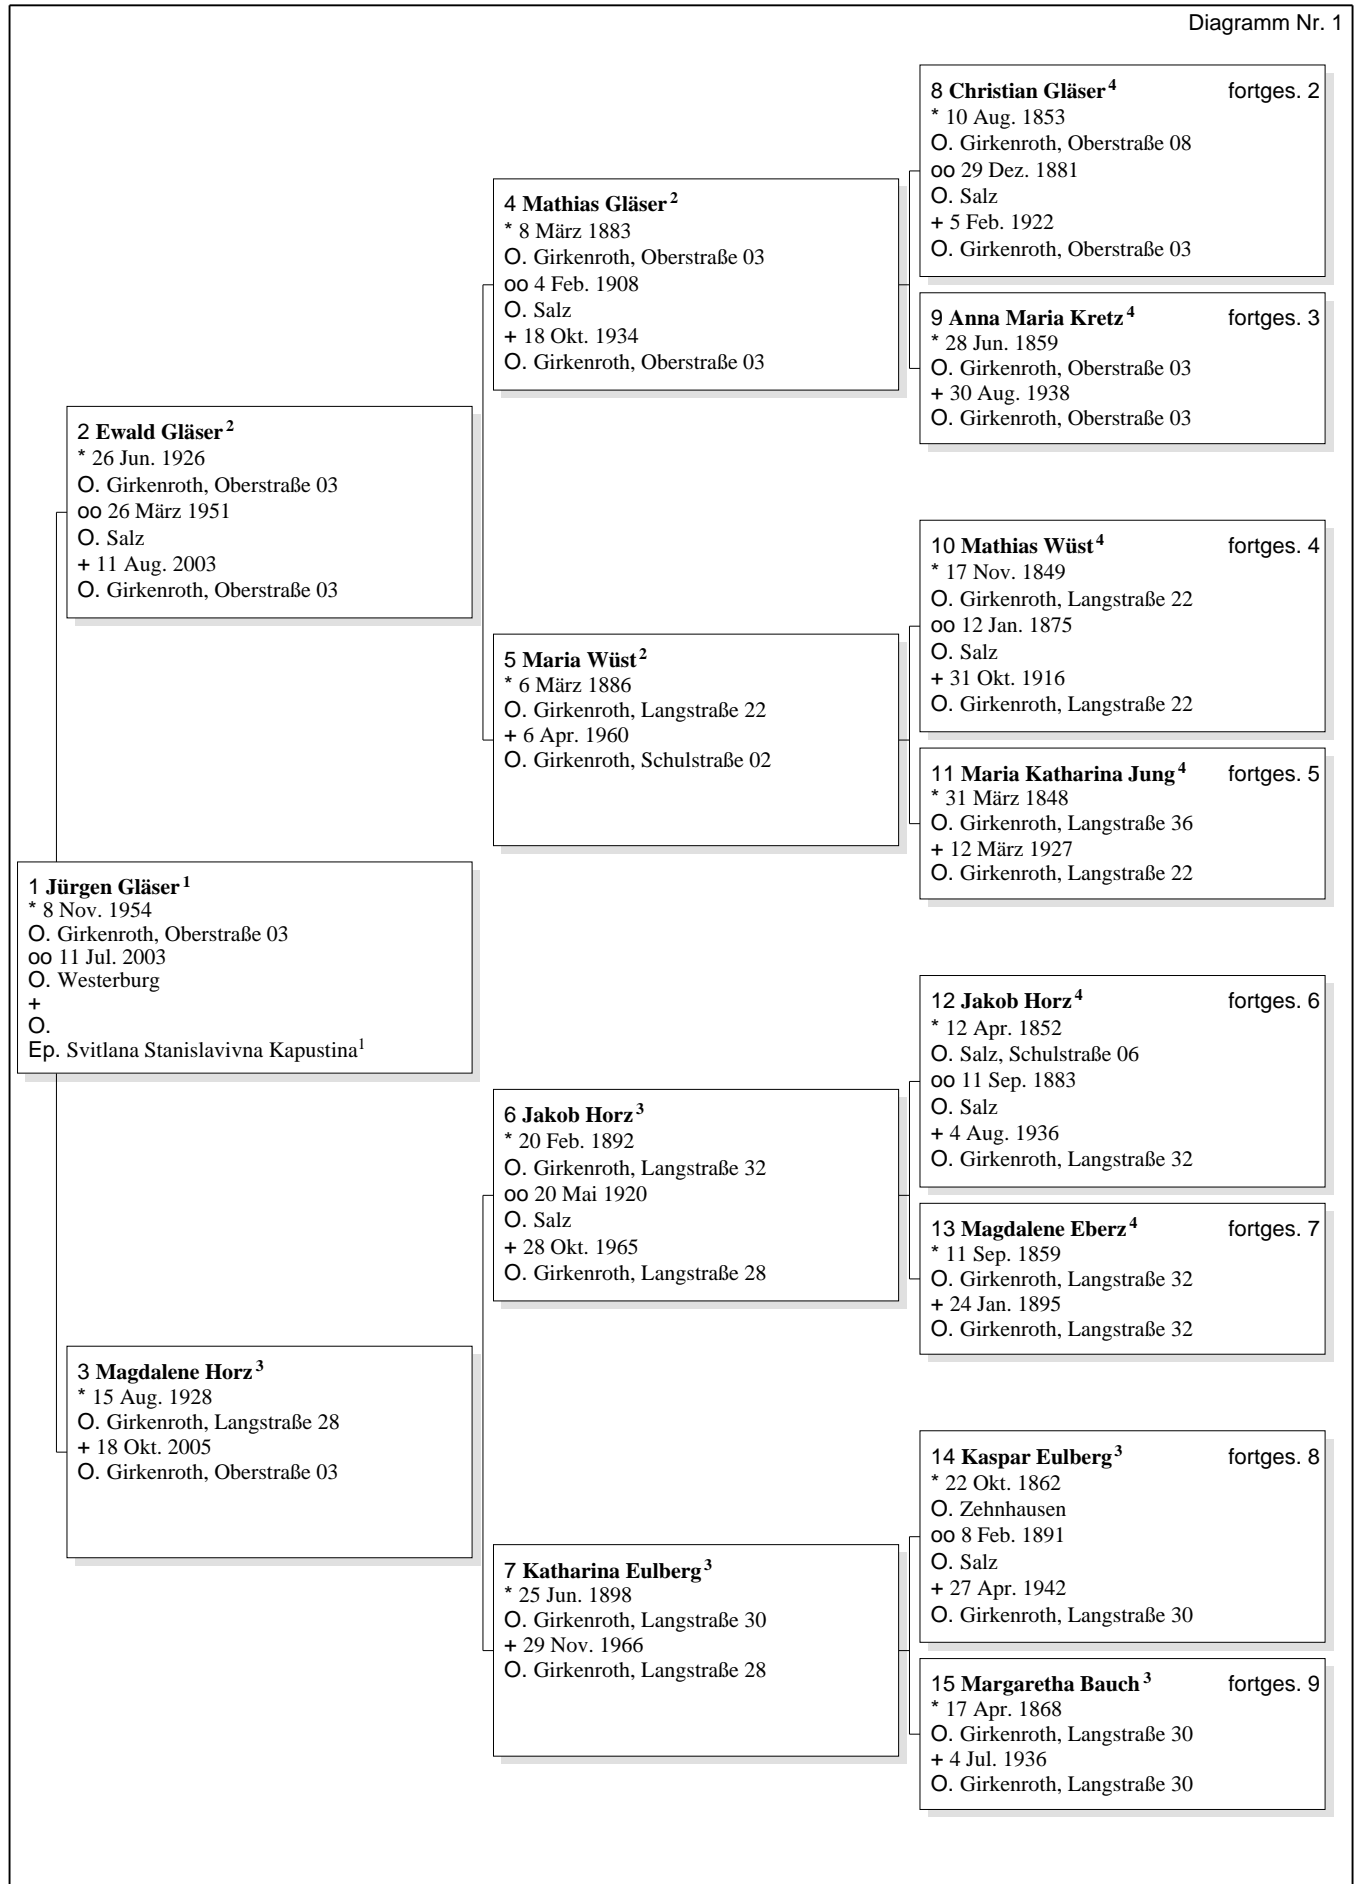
Diagramm Nr. 1

8 **Christian Gläser**$^4$ fortges. 2
* 10 Aug. 1853
O. Girkenroth, Oberstraße 08
oo 29 Dez. 1881
O. Salz
+ 5 Feb. 1922
O. Girkenroth, Oberstraße 03

4 **Mathias Gläser**$^2$
* 8 März 1883
O. Girkenroth, Oberstraße 03
oo 4 Feb. 1908
O. Salz
+ 18 Okt. 1934
O. Girkenroth, Oberstraße 03

9 **Anna Maria Kretz**$^4$ fortges. 3
* 28 Jun. 1859
O. Girkenroth, Oberstraße 03
+ 30 Aug. 1938
O. Girkenroth, Oberstraße 03

2 **Ewald Gläser**$^2$
* 26 Jun. 1926
O. Girkenroth, Oberstraße 03
oo 26 März 1951
O. Salz
+ 11 Aug. 2003
O. Girkenroth, Oberstraße 03

10 **Mathias Wüst**$^4$ fortges. 4
* 17 Nov. 1849
O. Girkenroth, Langstraße 22
oo 12 Jan. 1875
O. Salz
+ 31 Okt. 1916
O. Girkenroth, Langstraße 22

5 **Maria Wüst**$^2$
* 6 März 1886
O. Girkenroth, Langstraße 22
+ 6 Apr. 1960
O. Girkenroth, Schulstraße 02

11 **Maria Katharina Jung**$^4$ fortges. 5
* 31 März 1848
O. Girkenroth, Langstraße 36
+ 12 März 1927
O. Girkenroth, Langstraße 22

1 **Jürgen Gläser**$^1$
* 8 Nov. 1954
O. Girkenroth, Oberstraße 03
oo 11 Jul. 2003
O. Westerburg
+
O.
Ep. Svitlana Stanislavivna Kapustina$^1$

12 **Jakob Horz**$^4$ fortges. 6
* 12 Apr. 1852
O. Salz, Schulstraße 06
oo 11 Sep. 1883
O. Salz
+ 4 Aug. 1936
O. Girkenroth, Langstraße 32

6 **Jakob Horz**$^3$
* 20 Feb. 1892
O. Girkenroth, Langstraße 32
oo 20 Mai 1920
O. Salz
+ 28 Okt. 1965
O. Girkenroth, Langstraße 28

13 **Magdalene Eberz**$^4$ fortges. 7
* 11 Sep. 1859
O. Girkenroth, Langstraße 32
+ 24 Jan. 1895
O. Girkenroth, Langstraße 32

3 **Magdalene Horz**$^3$
* 15 Aug. 1928
O. Girkenroth, Langstraße 28
+ 18 Okt. 2005
O. Girkenroth, Oberstraße 03

14 **Kaspar Eulberg**$^3$ fortges. 8
* 22 Okt. 1862
O. Zehnhausen
oo 8 Feb. 1891
O. Salz
+ 27 Apr. 1942
O. Girkenroth, Langstraße 30

7 **Katharina Eulberg**$^3$
* 25 Jun. 1898
O. Girkenroth, Langstraße 30
+ 29 Nov. 1966
O. Girkenroth, Langstraße 28

15 **Margaretha Bauch**$^3$ fortges. 9
* 17 Apr. 1868
O. Girkenroth, Langstraße 30
+ 4 Jul. 1936
O. Girkenroth, Langstraße 30